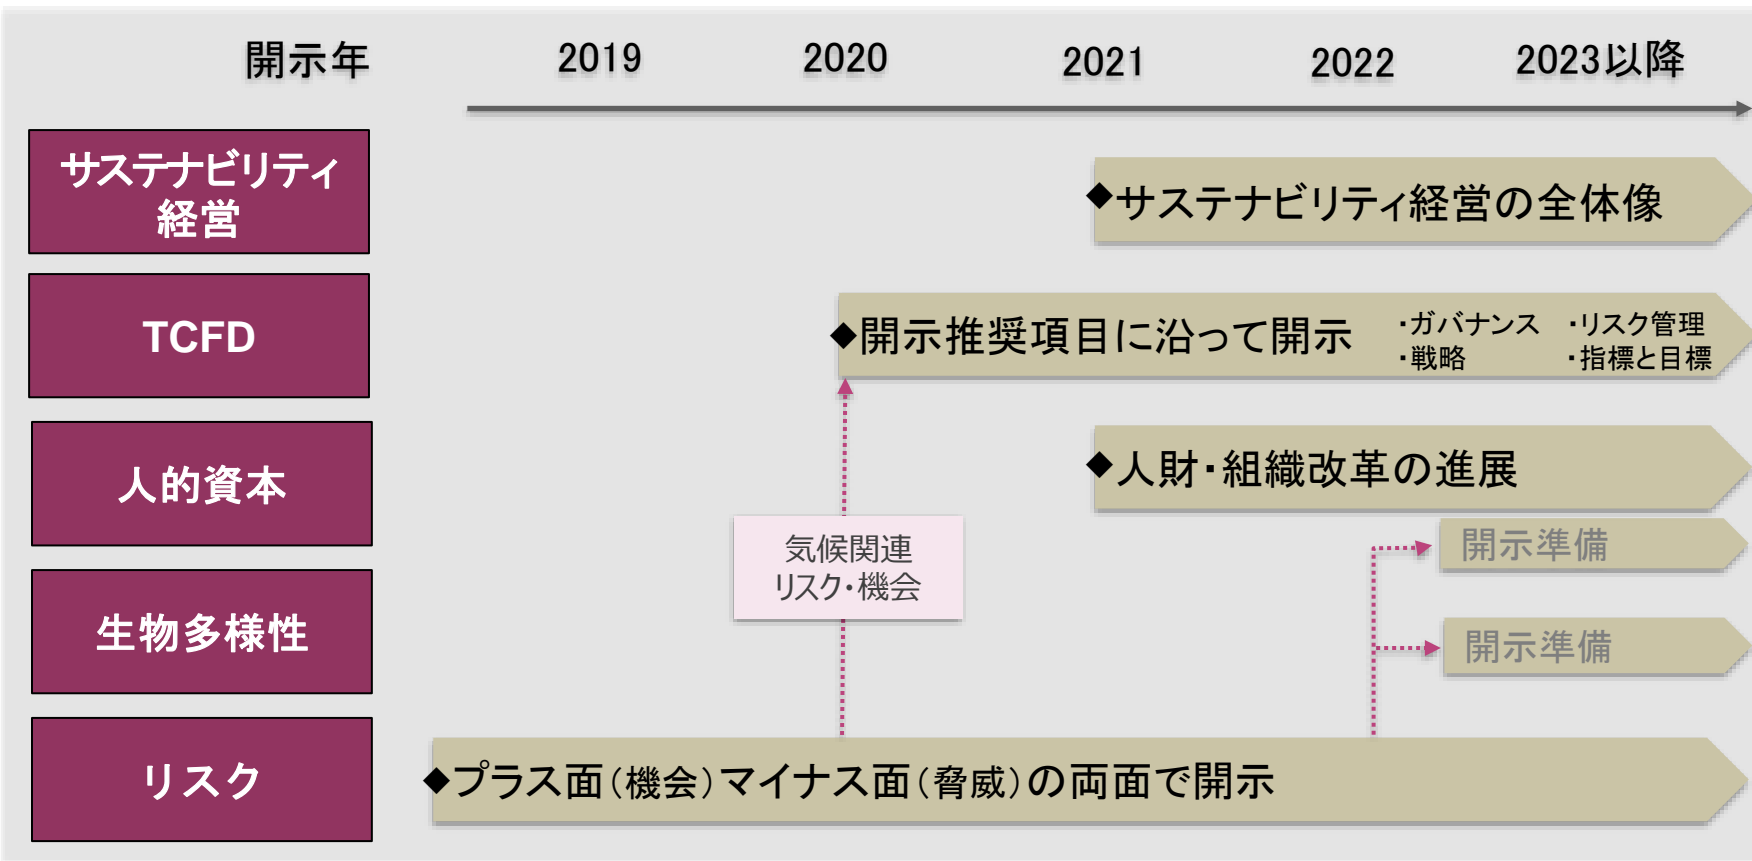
開示年

2019 2020 2021 2022 2023以降

サステナビリティ経営

◆サステナビリティ経営の全体像

TCFD

◆開示推奨項目に沿って開示

・ガバナンス ・リスク管理
・戦略 ・指標と目標

人的資本

◆人財・組織改革の進展

気候関連
リスク・機会

開示準備

生物多様性

開示準備

リスク

◆プラス面(機会)マイナス面(脅威)の両面で開示